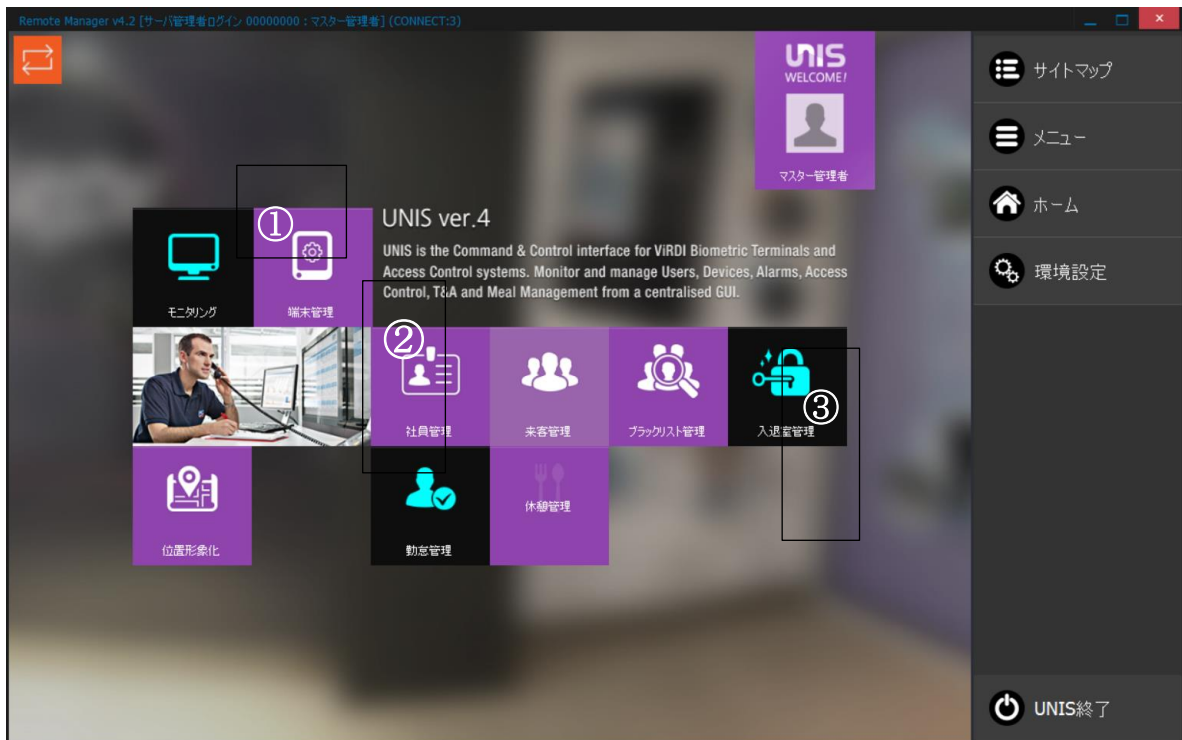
Remote Manager v4.2 [サーバ管理者ログイン 00000000 : マスター管理者] (CONNECT:3)

UNIS
WELCOME!
マスター管理者

サイトマップ
メニュー
ホーム
環境設定

UNIS ver.4

UNIS is the Command & Control interface for ViRDI Biometric Terminals and Access Control systems. Monitor and manage Users, Devices, Alarms, Access Control, T&A and Meal Management from a centralised GUI.

①
②
③

モニタリング
端末管理
社員管理
来客管理
ブラックリスト管理
入退室管理
位置形象化
勤怠管理
休憩管理

UNIS終了